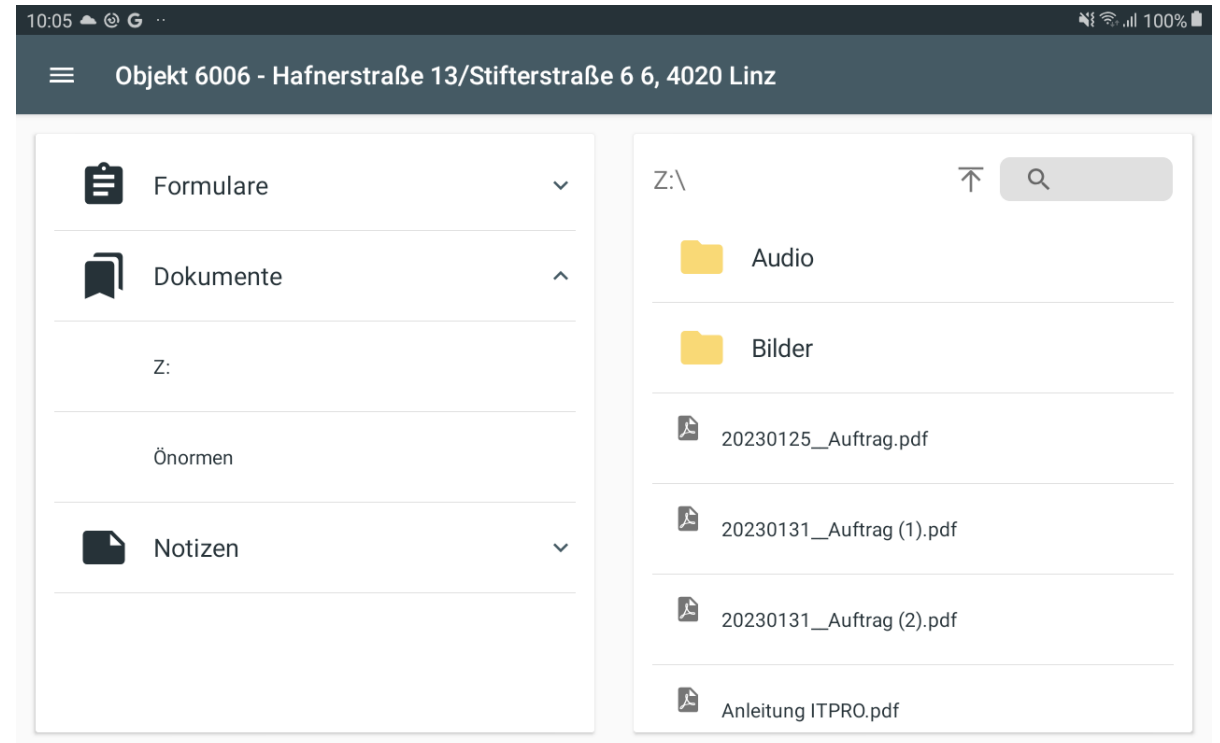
10:05 G
100%

Objekt 6006 - Hafnerstraße 13/Stifterstraße 6 6, 4020 Linz

Formulare

Dokumente

Z:

Önormen

Notizen

Z:\

Audio

Bilder

20230125__Auftrag.pdf

20230131__Auftrag (1).pdf

20230131__Auftrag (2).pdf

Anleitung ITPRO.pdf